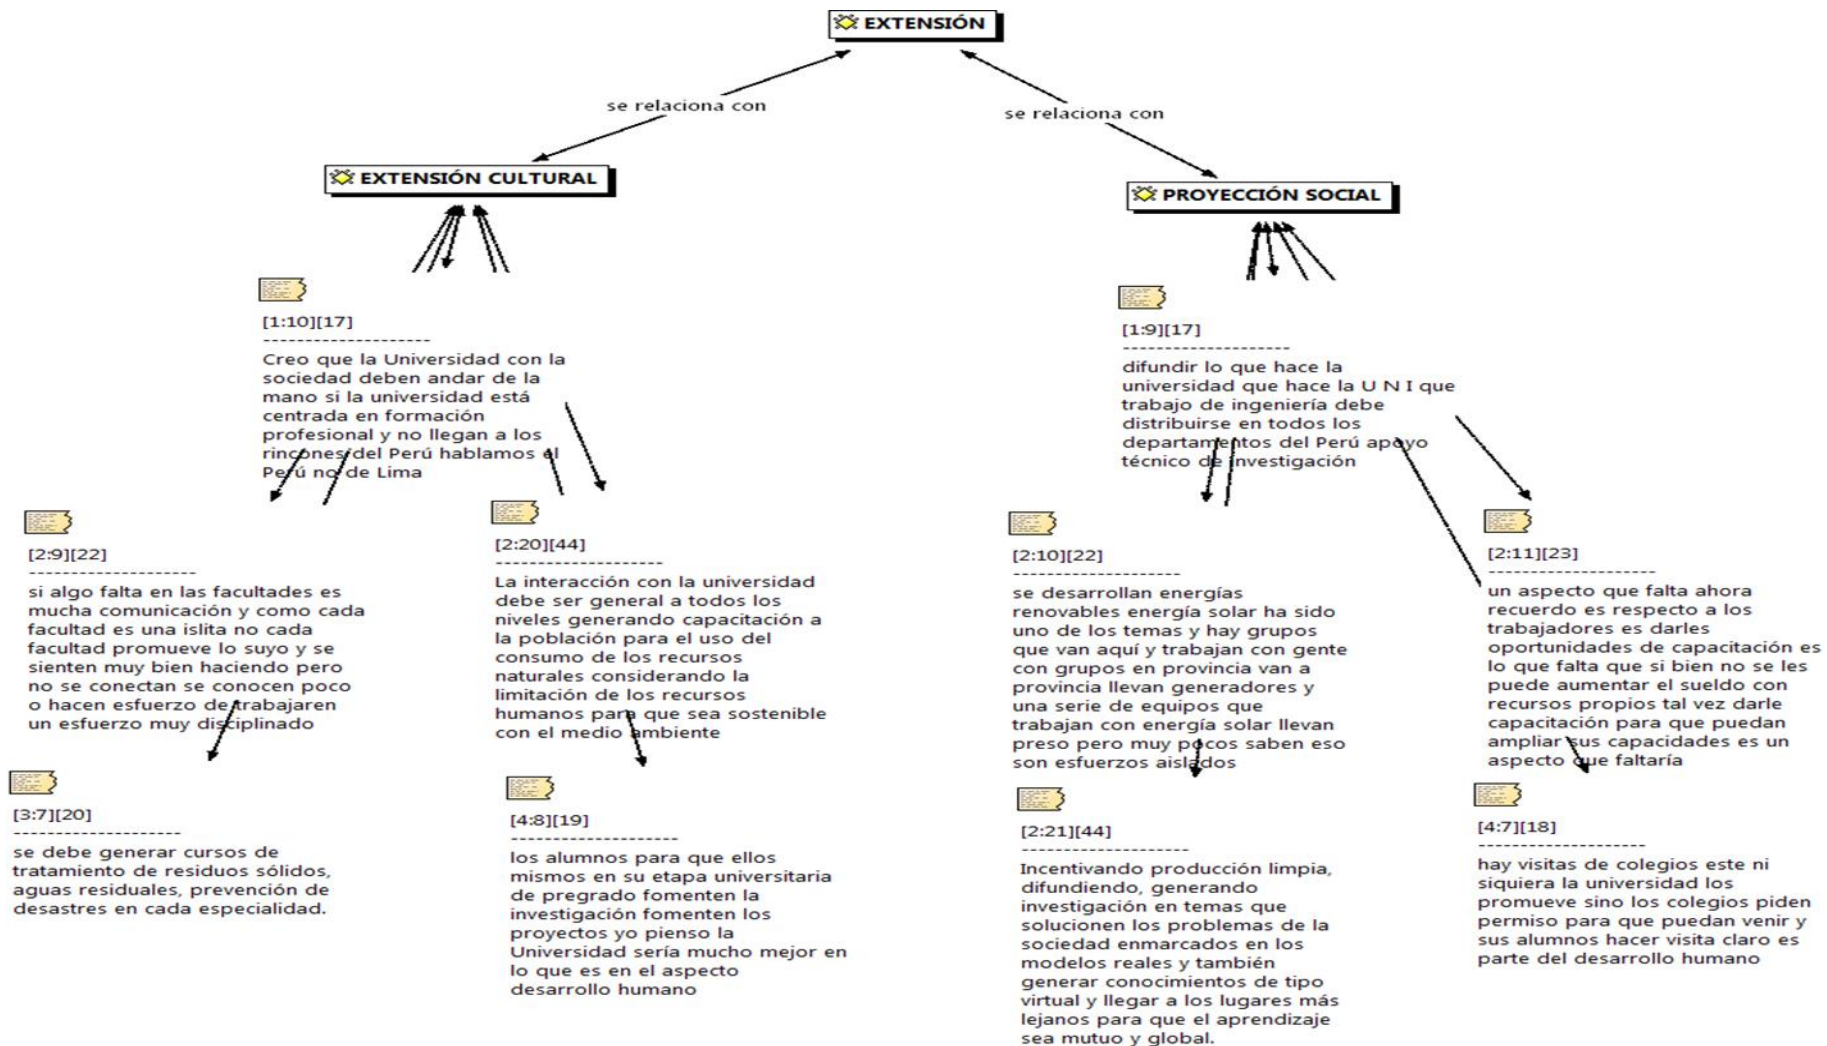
EXTENSIÓN

se relaciona con

se relaciona con

EXTENSIÓN CULTURAL

PROYECCIÓN SOCIAL

[1:10][17]
--------------------
Creo que la Universidad con la sociedad deben andar de la mano si la universidad está centrada en formación profesional y no llegan a los rincones del Perú hablamos el Perú no de Lima

[1:9][17]
--------------------
difundir lo que hace la universidad que hace la U N I que trabajo de ingeniería debe distribuirse en todos los departamentos del Perú apoyo técnico de investigación

[2:9][22]
--------------------
si algo falta en las facultades es mucha comunicación y como cada facultad es una islita no cada facultad promueve lo suyo y se sienten muy bien haciendo pero no se conectan se conocen poco o hacen esfuerzo de trabajaren un esfuerzo muy disciplinado

[2:20][44]
--------------------
La interacción con la universidad debe ser general a todos los niveles generando capacitación a la población para el uso del consumo de los recursos naturales considerando la limitación de los recursos humanos para que sea sostenible con el medio ambiente

[2:10][22]
--------------------
se desarrollan energías renovables energía solar ha sido uno de los temas y hay grupos que van aquí y trabajan con gente con grupos en provincia van a provincia llevan generadores y una serie de equipos que trabajan con energía solar llevan preso pero muy pocos saben eso son esfuerzos aislados

[2:11][23]
--------------------
un aspecto que falta ahora recuerdo es respecto a los trabajadores es darles oportunidades de capacitación es lo que falta que si bien no se les puede aumentar el sueldo con recursos propios tal vez darle capacitación para que puedan ampliar sus capacidades es un aspecto que faltaría

[3:7][20]
--------------------
se debe generar cursos de tratamiento de residuos sólidos, aguas residuales, prevención de desastres en cada especialidad.

[4:8][19]
--------------------
los alumnos para que ellos mismos en su etapa universitaria de pregrado fomenten la investigación fomenten los proyectos yo pienso la Universidad sería mucho mejor en lo que es en el aspecto desarrollo humano

[2:21][44]
--------------------
Incentivando producción limpia, difundiendo, generando investigación en temas que solucionen los problemas de la sociedad enmarcados en los modelos reales y también generar conocimientos de tipo virtual y llegar a los lugares más lejanos para que el aprendizaje sea mutuo y global.

[4:7][18]
--------------------
hay visitas de colegios este ni siquiera la universidad los promueve sino los colegios piden permiso para que puedan venir y sus alumnos hacer visita claro es parte del desarrollo humano